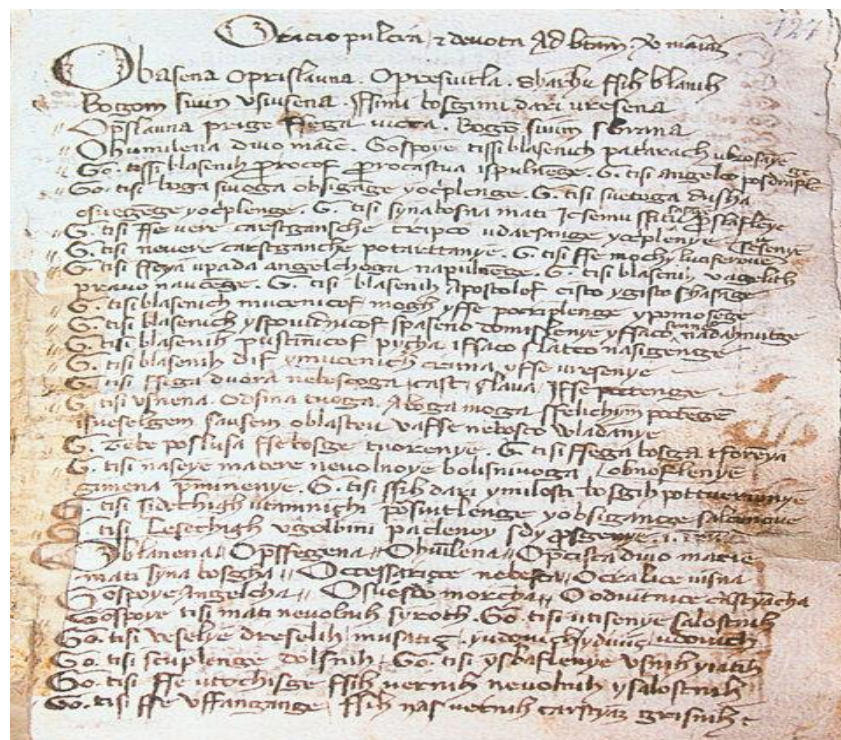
Oracio pulcra et deuota ad beatam virginem mariam.                                                                                                          127

Obasena Oprassauna. Oprosuitla. sbache ssih blasinih Bogom suiin vsuisena. ssimi bosgimi daroui uresena

Oprassauna prege ssega uiera. Bogu suiin sorvana

Obumilena drago mati. Gospoye tisi blasenih patriarch ukosije

Go. tisi blasenih procof. procastua ispulnenge. G. tisi angelo poslanije

Go. tisi bosga sinega obsigange uoplenge. G. tisi suetiga dusha esiegenge uoplenge. G. tisi synabosiu mati Jesomu ssite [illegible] spasseye

G. tisi sse uen carstuanche tripeo udarsange uoplenye

G. tisi neuere carstuanche pottuettanye. G. tisi sse mochy huserane

G. tisi ssega upada angelchoga napulnenge. G. tisi blaseni vangelist praua nauuge. G. tisi blasenih apostolof cisto ugisto spasenge

G. tisi blasenih mucenicof mogh ysse poterplenge ypomoge

G. tisi blasenih yspouednicof spaseno comissenye yssach uladanitge

G. tisi blasenih pustinicof pucha issico slatco nasigenge

G. tisi blasenih dif umucenich cuna usse uresenye

G. tisi ssega duora nebesoga ienst slaua isse potenge

G. tisi usiena. Odsina tuoga. Atuga mogna ssetichium pod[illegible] iusiesegem sausem oblasteu vasse nebesco uladanye

G. zebe poslusa sse bosge tuorenye. G. tisi ssegu bosga tsorenj

G. tisi nasiye matere neuolnoye bolisninogn obnossenye zimena ymenenye. G. tisi ssih daci ymilosti bosgih pottuerienye

G. tisi sidebnih utmnegh posuitlenge yobsigange salanque

tisi Lesecbnih vegolbini patenoy sdy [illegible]

Obtanenat Opsegena Obuilena Opasta duo matere mati syna bosgega Oceissinge nebeson Ocalice uisni Gospoye angelska Osuesto morcha Oodutuce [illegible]

Gospoye tisi mati neuolnih sirotu. Go. tisi utisenye salostnih

Go. tisi veselye dreselih musang. yudanih yduing udouih

Go. tisi sesuplenge dolsnih. Go. tisi ysbaslenye vsuih yunih

Go. tisi sse utochisse ssih uernih neuolnih ysalostnih

Go. tisi sse vssangange ssih nas uernih carstuiz grisnih